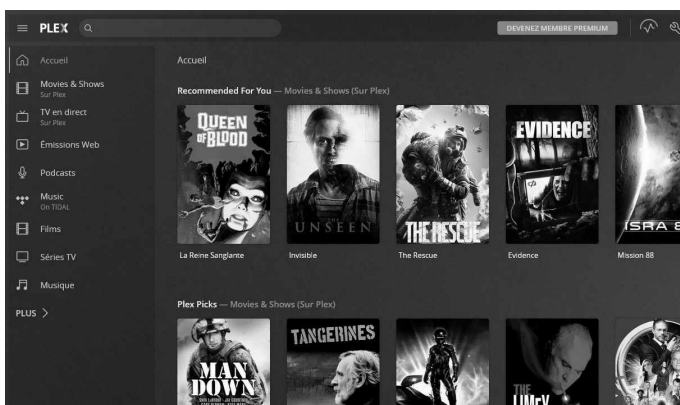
PLEX

DEVENEZ MEMBRE PREMIUM

Accueil

Movies & Shows
Sur Plex

TV en direct
Sur Plex

Émissions Web

Podcasts

Music
On TIDAL

Films

Séries TV

Musique

PLUS >

Accueil

Recommended For You — Movies & Shows (Sur Plex)

QUEEN OF BLOOD

UNSEEN

THE RESCUE

EVIDENCE

ISRA 8

La Reine Sanglante

Invisible

The Rescue

Evidence

Mission 88

Plex Picks — Movies & Shows (Sur Plex)

MAN DOWN

TANGERINES

THE LIMEY